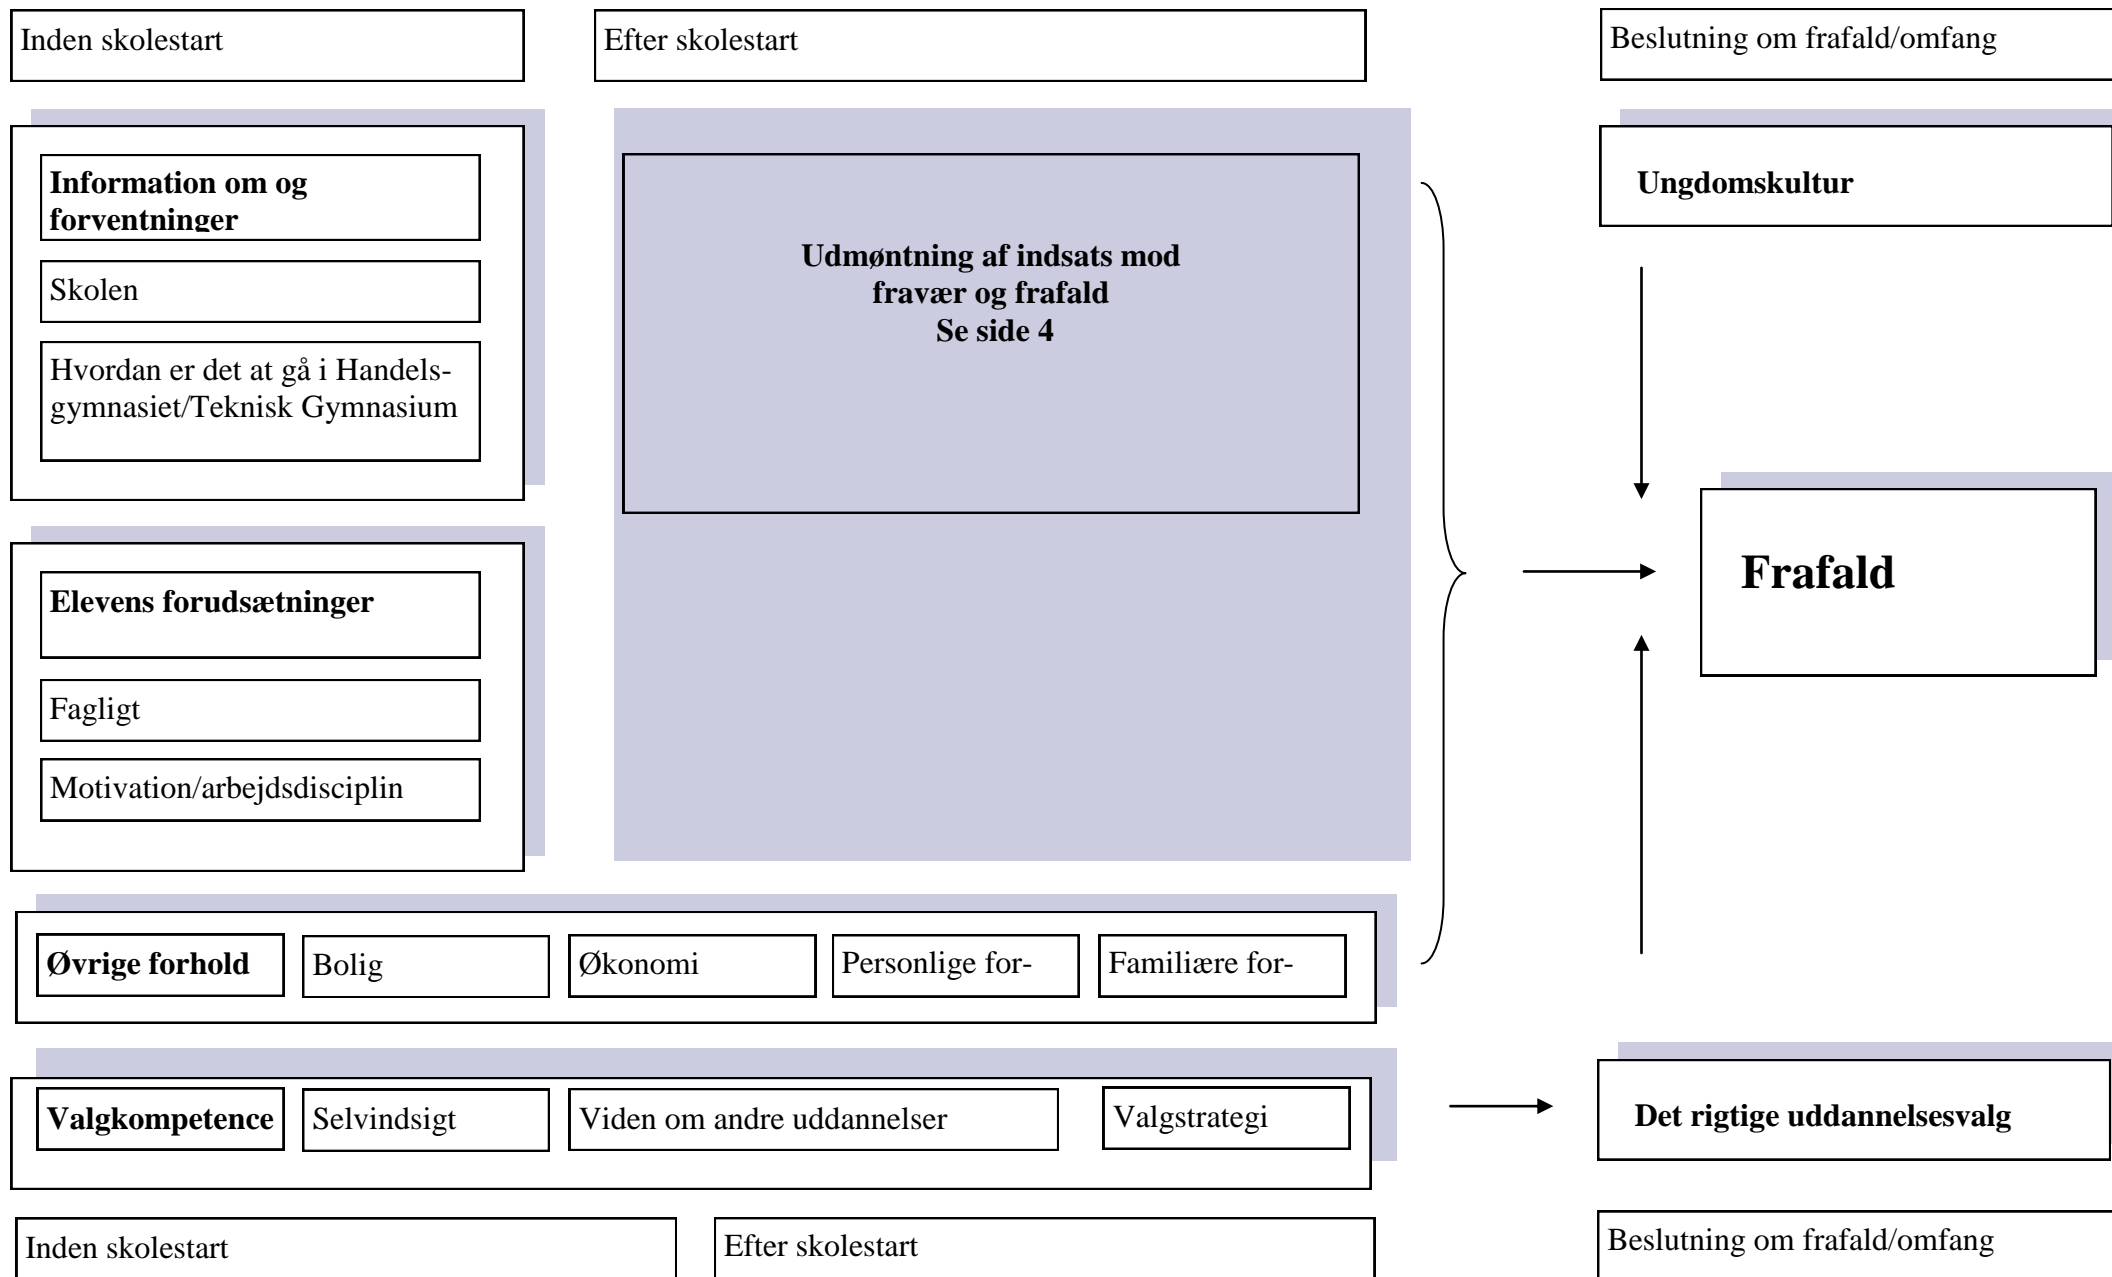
Inden skolestart

Efter skolestart

Beslutning om frafald/omfang

**Information om og forventninger**

Skolen

Hvordan er det at gå i Handelsgymnasiet/Teknisk Gymnasium

**Udmøntning af indsats mod fravær og frafald Se side 4**

**Ungdomskultur**

**Frafald**

**Elevens forudsætninger**

Fagligt

Motivation/arbejdsdisciplin

**Øvrige forhold**

Bolig

Økonomi

Personlige for-

Familiære for-

**Valgkompetence**

Selvindsigt

Viden om andre uddannelser

Valgstrategi

**Det rigtige uddannelsesvalg**

Inden skolestart

Efter skolestart

Beslutning om frafald/omfang